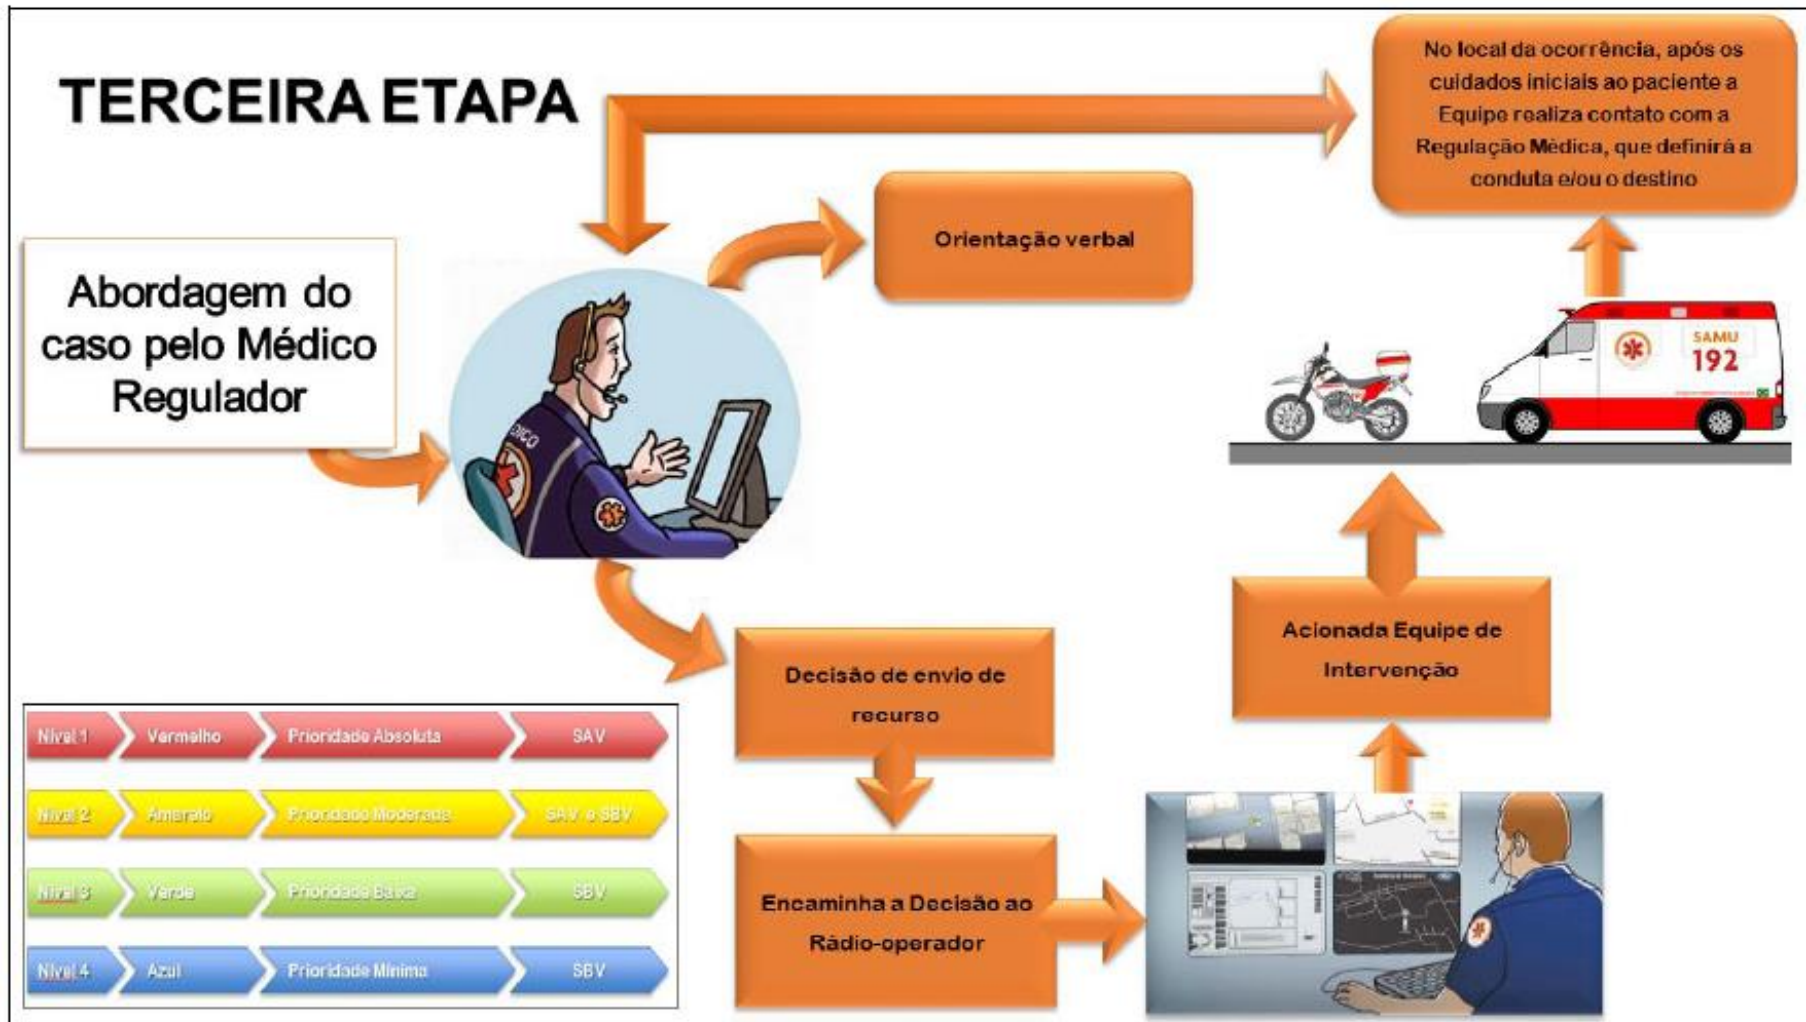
TERCEIRA ETAPA

No local da ocorrência, após os cuidados iniciais ao paciente a Equipe realiza contato com a Regulação Médica, que definirá a conduta e/ou o destino

Orientação verbal

Abordagem do caso pelo Médico Regulador

MÉDICO

SAMU 192

Acionada Equipe de Intervenção

Decisão de envio de recurso

Encaminha a Decisão ao Rádio-operador

| Nível 1 | Vermelho | Prioridade Absoluta | SAV |
|---|---|---|---|
| Nível 2 | Amarelo | Prioridade Moderada | SAV e SBV |
| Nível 3 | Verde | Prioridade Baixa | SBV |
| Nível 4 | Azul | Prioridade Mínima | SBV |